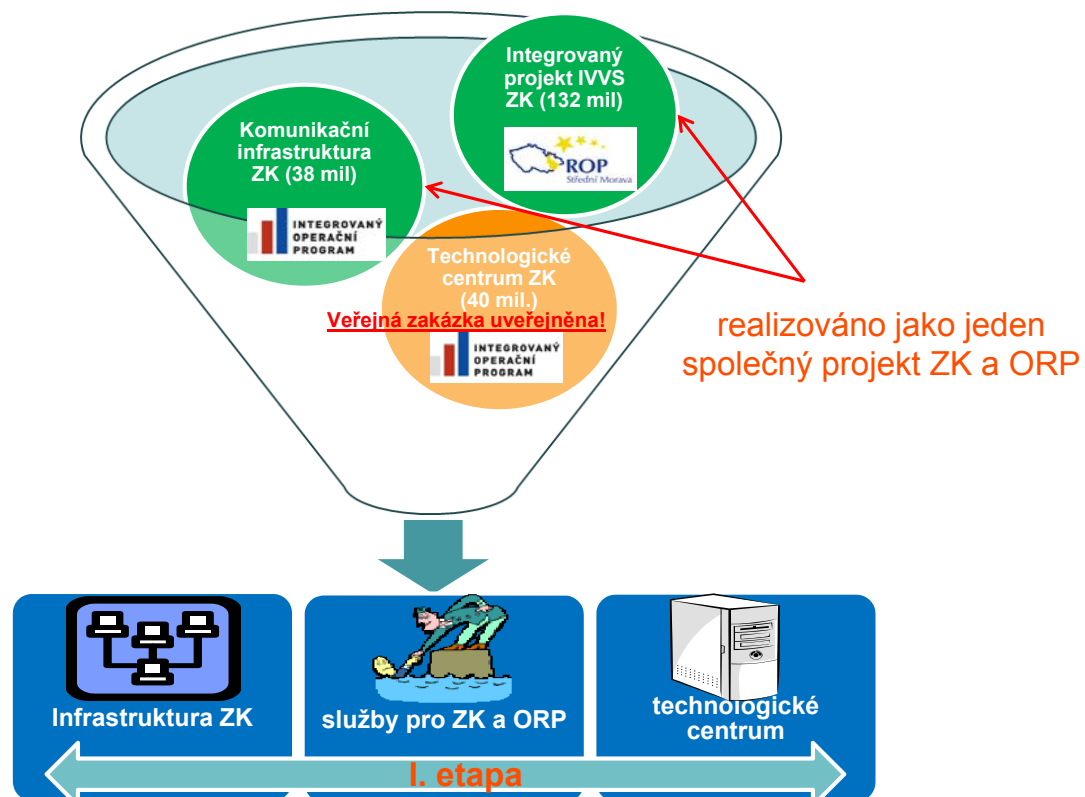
Integrovaný projekt IVVS ZK (132 mil)

ROP Střední Morava

Komunikační infrastruktura ZK (38 mil)

INTEGROVANÝ OPERAČNÍ PROGRAM

Technologické centrum ZK (40 mil.)

Veřejná zakázka uveřejněna!

INTEGROVANÝ OPERAČNÍ PROGRAM

realizováno jako jeden společný projekt ZK a ORP

Infrastruktura ZK

služby pro ZK a ORP

technologické centrum

I. etapa